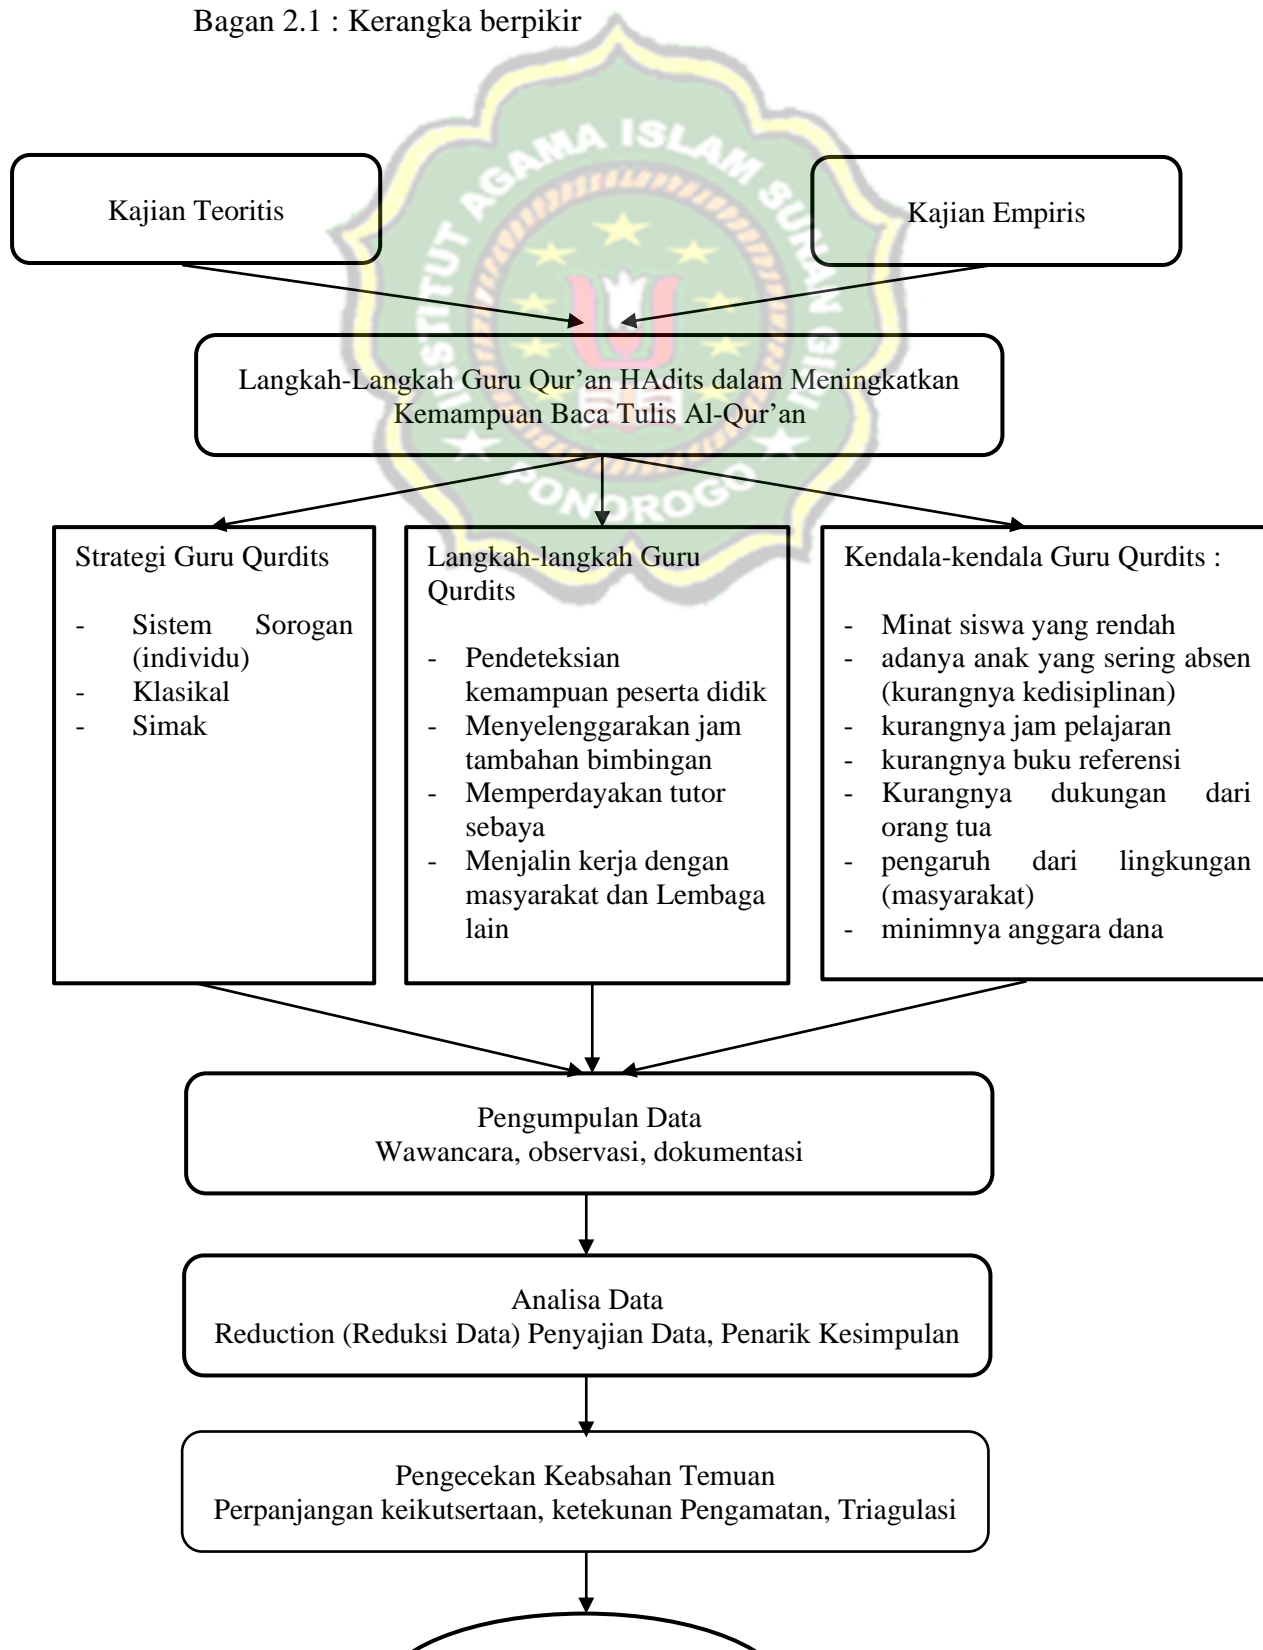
Bagan 2.1 : Kerangka berpikir

Kajian Teoritis

Kajian Empiris

Langkah-Langkah Guru Qur'an HAdits dalam Meningkatkan Kemampuan Baca Tulis Al-Qur'an

Strategi Guru Qurdits

- Sistem Sorogan (individu)
- Klasikal
- Simak

Langkah-langkah Guru Qurdits

- Pendeteksian kemampuan peserta didik
- Menyelenggarakan jam tambahan bimbingan
- Memperdayakan tutor sebaya
- Menjalin kerja dengan masyarakat dan Lembaga lain

Kendala-kendala Guru Qurdits :

- Minat siswa yang rendah
- adanya anak yang sering absen (kurangnya kedisiplinan)
- kurangnya jam pelajaran
- kurangnya buku referensi
- Kurangnya dukungan dari orang tua
- pengaruh dari lingkungan (masyarakat)
- minimnya anggara dana

Pengumpulan Data
Wawancara, observasi, dokumentasi

Analisa Data
Reduction (Reduksi Data) Penyajian Data, Penarik Kesimpulan

Pengecekan Keabsahan Temuan
Perpanjangan keikutsertaan, ketekunan Pengamatan, Triagulasi

INSTITUT AGAMA ISLAM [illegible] PONOROGO